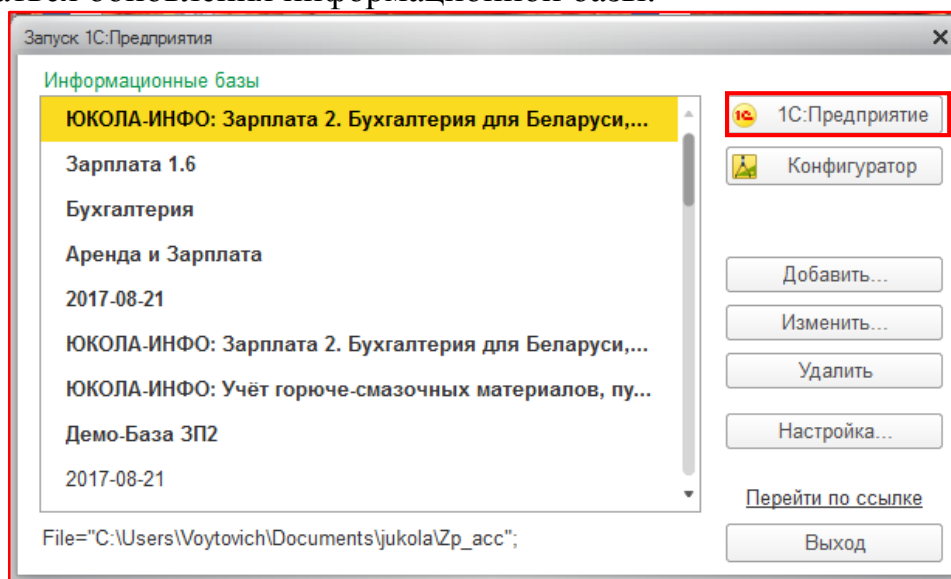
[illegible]

Запуск 1С:Предприятия

Информационные базы

ЮКОЛА-ИНФО: Зарплата 2. Бухгалтерия для Беларуси,...

Зарплата 1.6

Бухгалтерия

Аренда и Зарплата

2017-08-21

ЮКОЛА-ИНФО: Зарплата 2. Бухгалтерия для Беларуси,...

ЮКОЛА-ИНФО: Учёт горюче-смазочных материалов, пу...

Демо-База ЗП2

2017-08-21

File="C:\Users\Voytovich\Documents\jukola\Zp_acc";

1С:Предприятие

Конфигуратор

Добавить...

Изменить...

Удалить

Настройка...

Перейти по ссылке

Выход